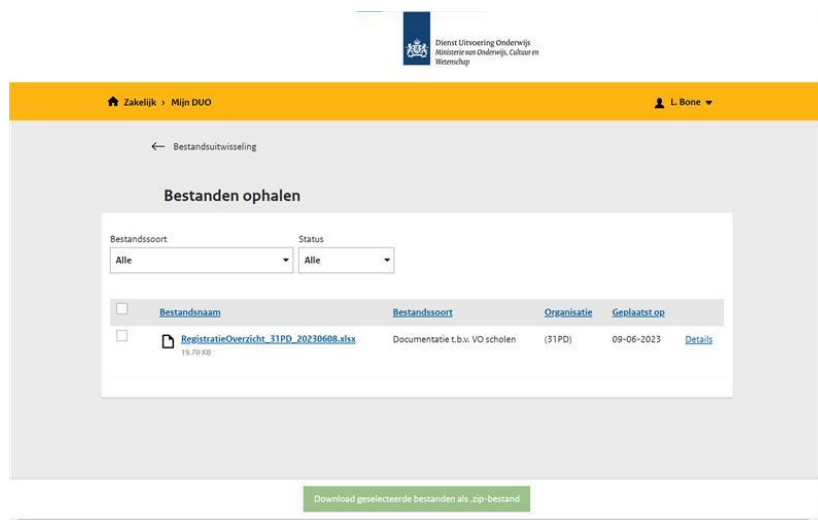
Dienst Uitvoering Onderwijs
Ministerie van Onderwijs, Cultuur en Wetenschap

Zakelijk › Mijn DUO

L. Bone

← Bestandsuitwisseling

Bestanden ophalen

Bestandssoort
Alle

Status
Alle

| | Bestandsnaam | Bestandssoort | Organisatie | Geplaatst op | |
|---|---|---|---|---|---|
| | RegistratieOverzicht_31PD_20230608.xlsx 19.70 KB | Documentatie t.b.v. VO scholen | (31PD) | 09-06-2023 | Details |

Download geselecteerde bestanden als .zip-bestand